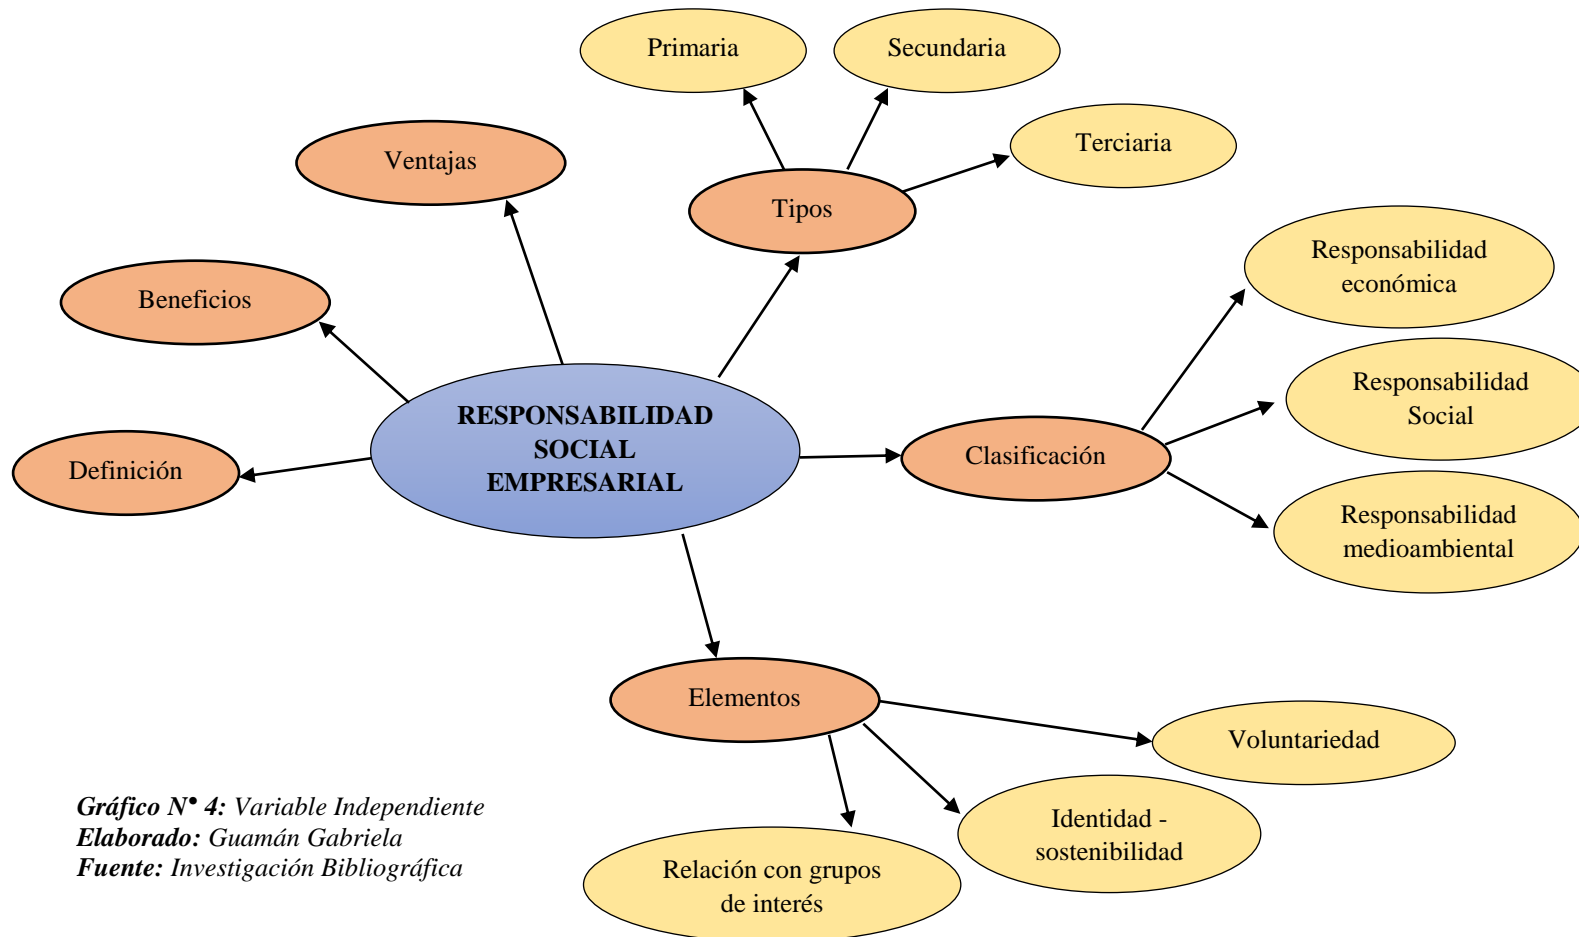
Primaria

Secundaria

Terciaria

Ventajas

Tipos

Beneficios

Responsabilidad económica

Responsabilidad Social

RESPONSABILIDAD SOCIAL EMPRESARIAL

Definición

Clasificación

Responsabilidad medioambiental

Elementos

Voluntariedad

Identidad - sostenibilidad

Relación con grupos de interés

**Gráfico N• 4:** *Variable Independiente*
**Elaborado:** *Guamán Gabriela*
**Fuente:** *Investigación Bibliográfica*